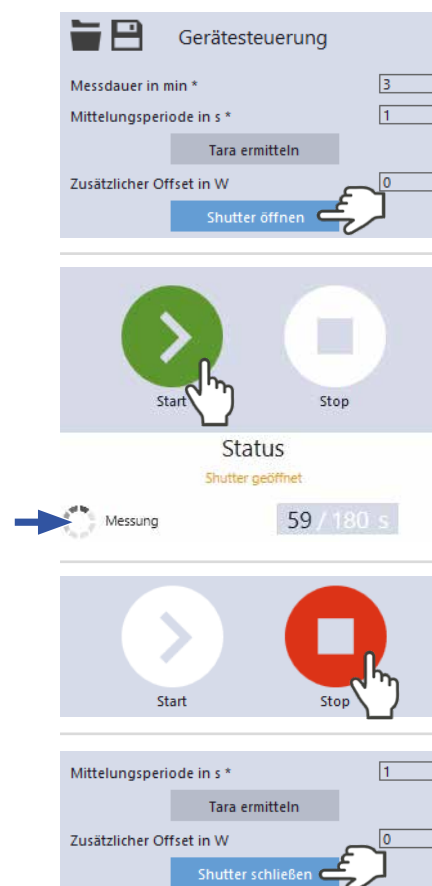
Gerätesteuerung

Messdauer in min * 3

Mittelungsperiode in s * 1

Tara ermitteln

Zusätzlicher Offset in W 0

Shutter öffnen

Start

Stop

Status

Shutter geöffnet

Messung

59 / 180 s

Start

Stop

Mittelungsperiode in s * 1

Tara ermitteln

Zusätzlicher Offset in W 0

Shutter schließen